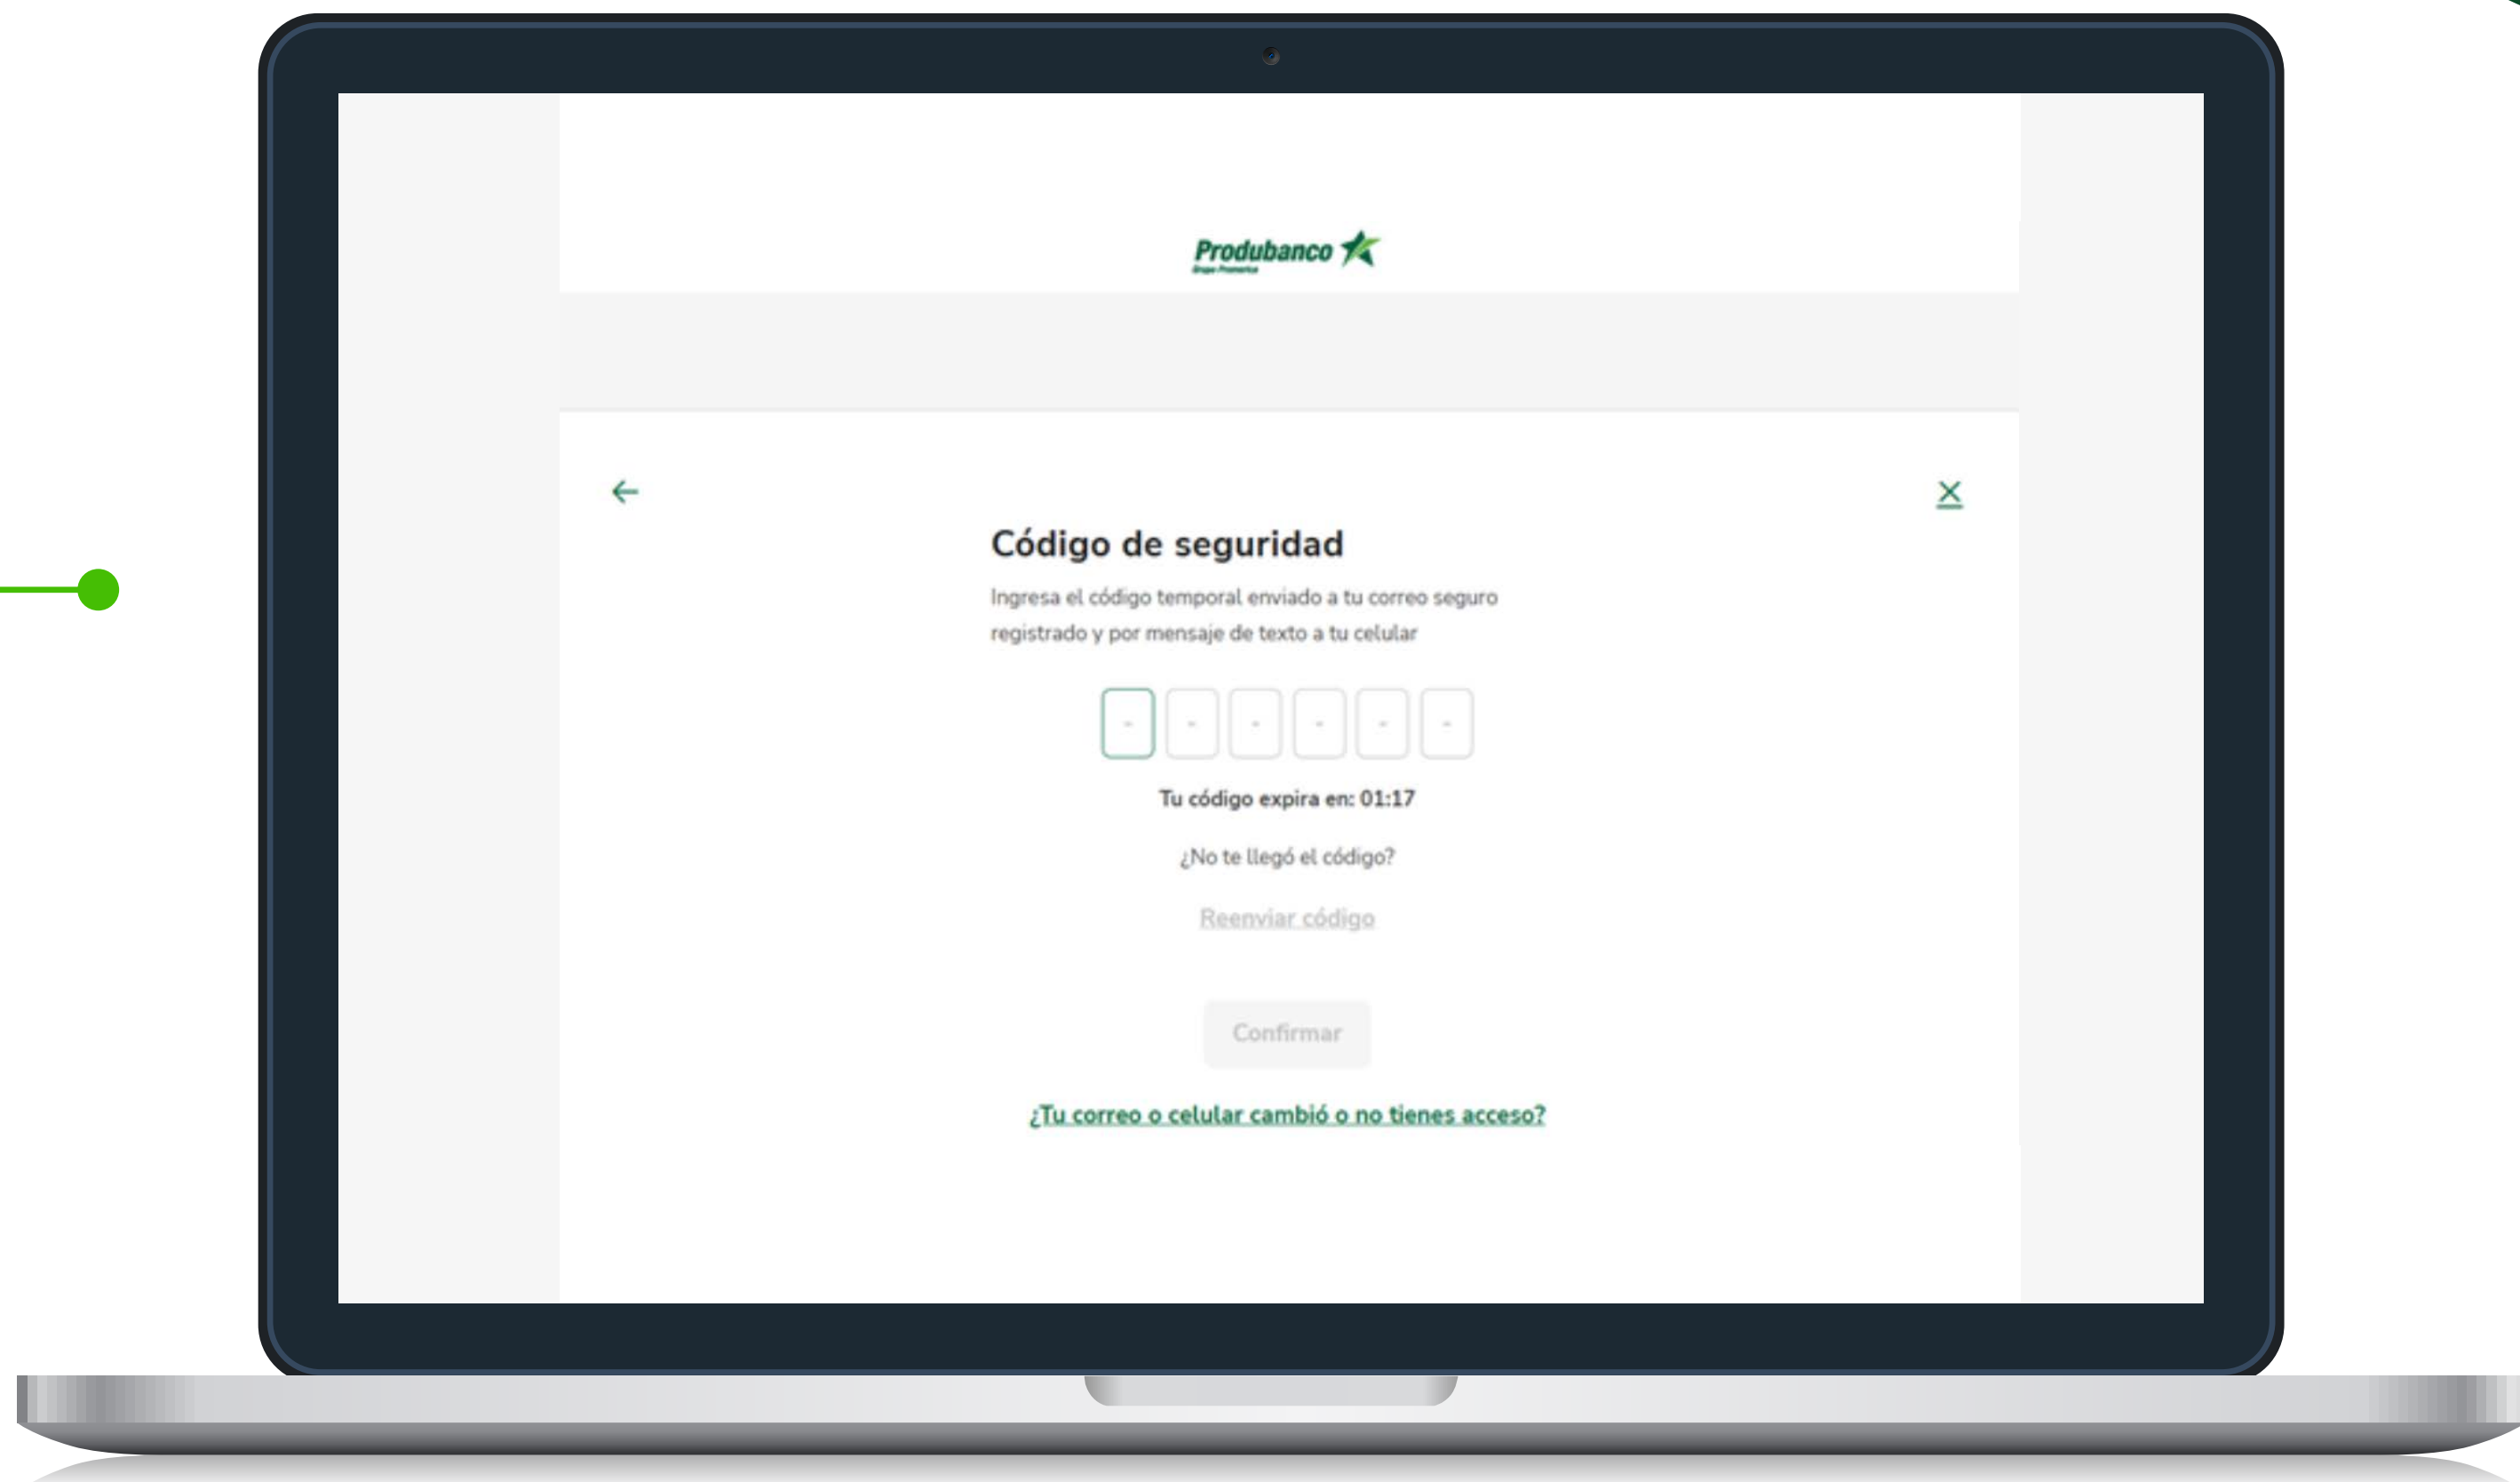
Produbanco
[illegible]

Código de seguridad

Ingresa el código temporal enviado a tu correo seguro registrado y por mensaje de texto a tu celular

- - - - - -

Tu código expira en: 01:17

¿No te llegó el código?

Reenviar código

Confirmar

¿Tu correo o celular cambió o no tienes acceso?